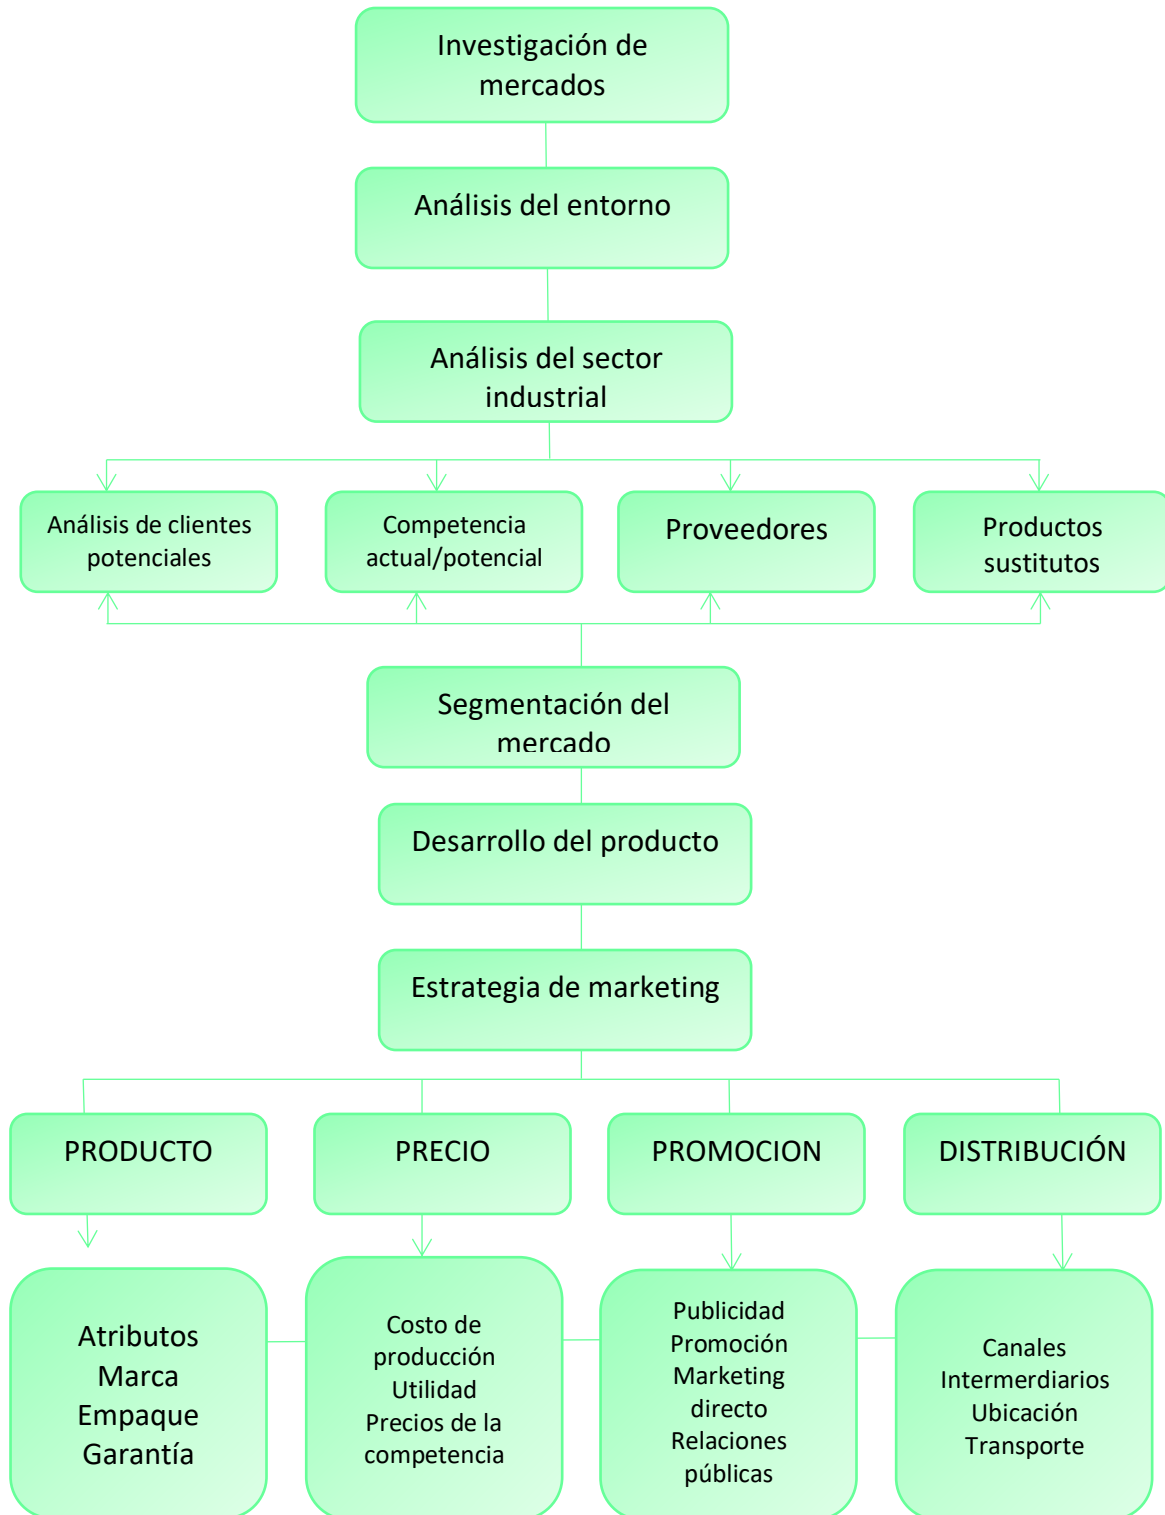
Investigación de mercados

Análisis del entorno

Análisis del sector industrial

Análisis de clientes potenciales

Competencia actual/potencial

Proveedores

Productos sustitutos

Segmentación del mercado

Desarrollo del producto

Estrategia de marketing

PRODUCTO

PRECIO

PROMOCION

DISTRIBUCIÓN

Atributos
Marca
Empaque
Garantía

Costo de producción
Utilidad
Precios de la competencia

Publicidad
Promoción
Marketing directo
Relaciones públicas

Canales
Intermerdiarios
Ubicación
Transporte